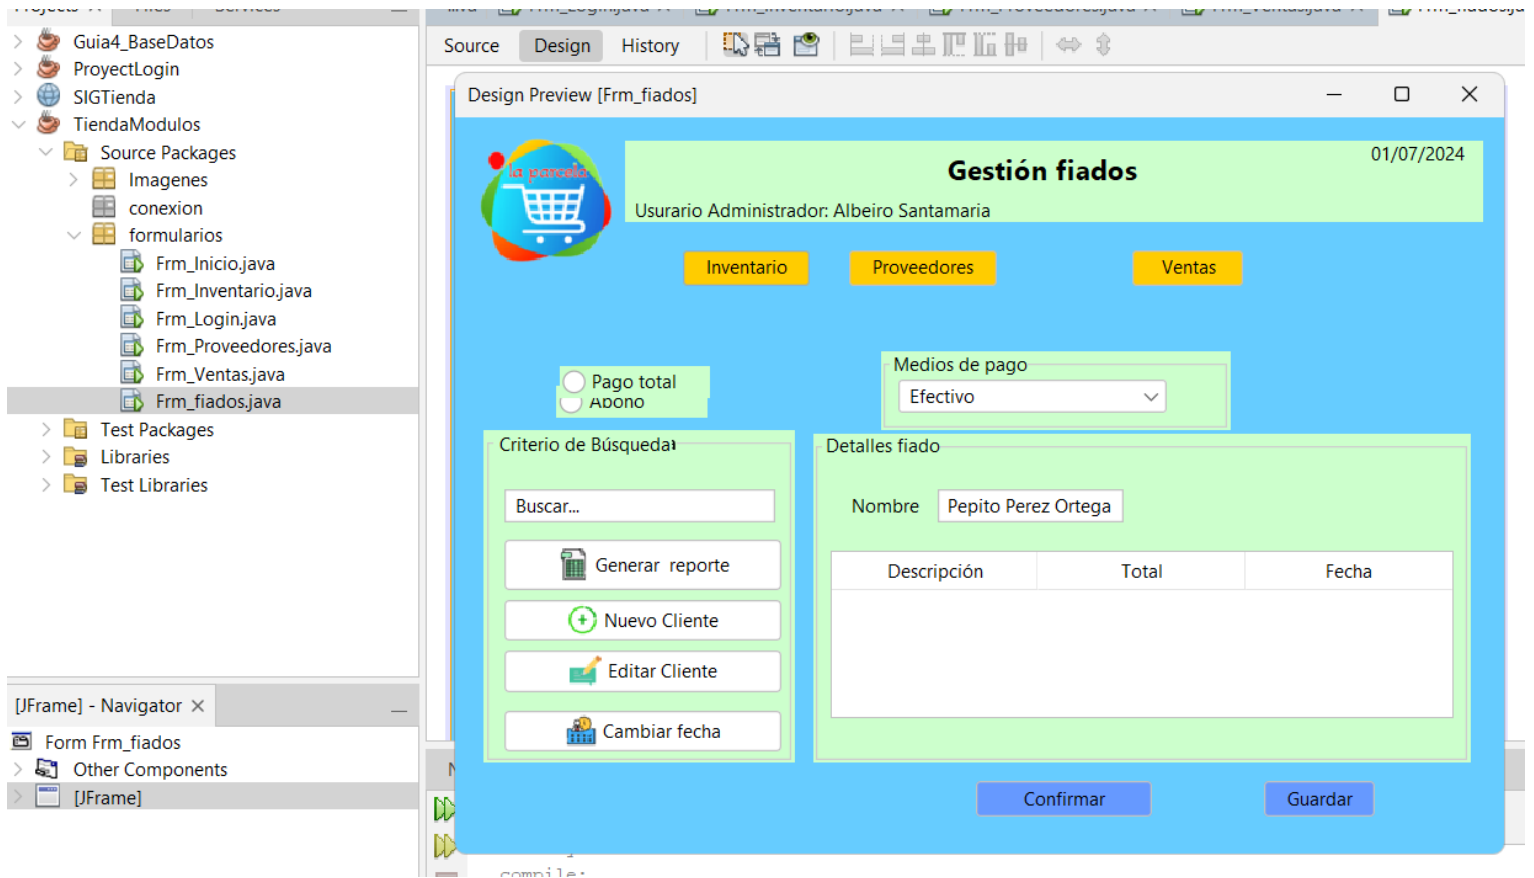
Guia4_BaseDatos
ProyectLogin
SIGTienda
TiendaModulos
Source Packages
Imagenes
conexion
formularios
Frm_Inicio.java
Frm_Inventario.java
Frm_Login.java
Frm_Proveedores.java
Frm_Ventas.java
Frm_fiados.java
Test Packages
Libraries
Test Libraries

[JFrame] - Navigator ×
Form Frm_fiados
Other Components
[JFrame]

Source Design History

Design Preview [Frm_fiados]

la parcela

Gestión fiados
01/07/2024
Usurario Administrador: Albeiro Santamaria

Inventario Proveedores Ventas

Pago total
Abono

Medios de pago
Efectivo

Criterio de Búsqueda
Buscar...
Generar reporte
Nuevo Cliente
Editar Cliente
Cambiar fecha

Detalles fiado
Nombre Pepito Perez Ortega

| Descripción | Total | Fecha |
|---|---|---|

Confirmar Guardar

compile: